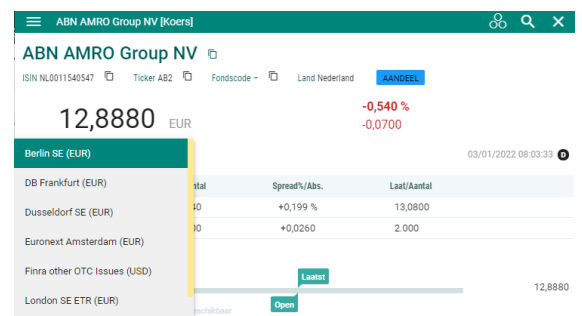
ABN AMRO Group NV [Koers]

ABN AMRO Group NV

ISIN NL0011540547 Ticker AB2 Fondscode – Land Nederland AANDEEL

12,8880 EUR

-0,540 %
-0,0700

Berlin SE (EUR)
DB Frankfurt (EUR)
Dusseldorf SE (EUR)
Euronext Amsterdam (EUR)
Finra other OTC Issues (USD)
London SE ETR (EUR)

03/01/2022 08:03:33 D

| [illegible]antal | Spread%/Abs. | Laat/Aantal |
|---|---|---|
| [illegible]40 | +0,199 % | 13,0800 |
| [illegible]00 | +0,0260 | 2.000 |

Laatst
Open
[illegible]schikbaar
12,8880